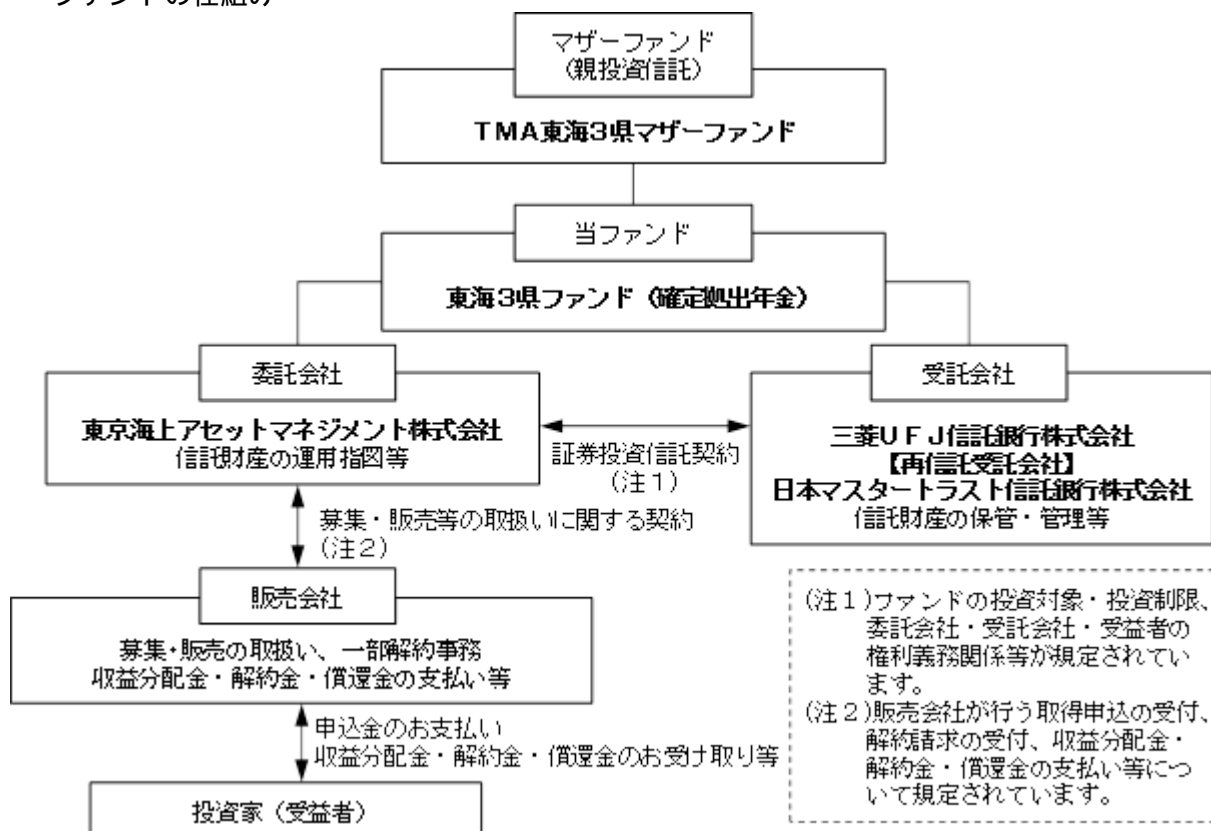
マザーファンド
（親投資信託）

ＴＭＡ東海３県マザーファンド

当ファンド

東海３県ファンド（確定拠出年金）

委託会社

東京海上アセットマネジメント株式会社
信託財産の運用指図等

証券投資信託契約
（注１）

受託会社

三菱ＵＦＪ信託銀行株式会社
【再信託受託会社】
日本マスタートラスト信託銀行株式会社
信託財産の保管・管理等

募集・販売等の取扱いに関する契約
（注２）

販売会社

募集・販売の取扱い、一部解約事務
収益分配金・解約金・償還金の支払い等

申込金のお支払い
収益分配金・解約金・償還金のお受け取り等

投資家（受益者）

（注１）ファンドの投資対象・投資制限、委託会社・受託会社・受益者の権利義務関係等が規定されています。
（注２）販売会社が行う取得申込の受付、解約請求の受付、収益分配金・解約金・償還金の支払い等について規定されています。